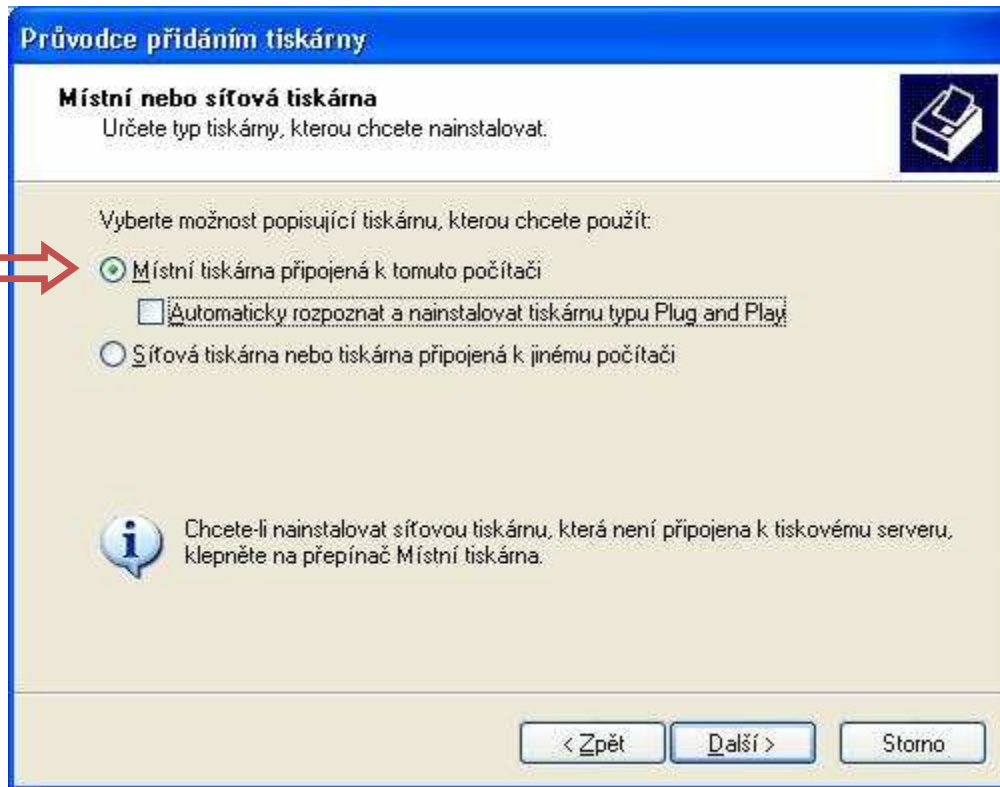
Průvodce přidáním tiskárny

Místní nebo síťová tiskárna
Určete typ tiskárny, kterou chcete nainstalovat.

Vyberte možnost popisující tiskárnu, kterou chcete použít:

Místní tiskárna připojená k tomuto počítači

Automaticky rozpoznat a nainstalovat tiskárnu typu Plug and Play

Síťová tiskárna nebo tiskárna připojená k jinému počítači

Chcete-li nainstalovat síťovou tiskárnu, která není připojena k tiskovému serveru, klepněte na přepínač Místní tiskárna.

< Zpět
Další >
Storno